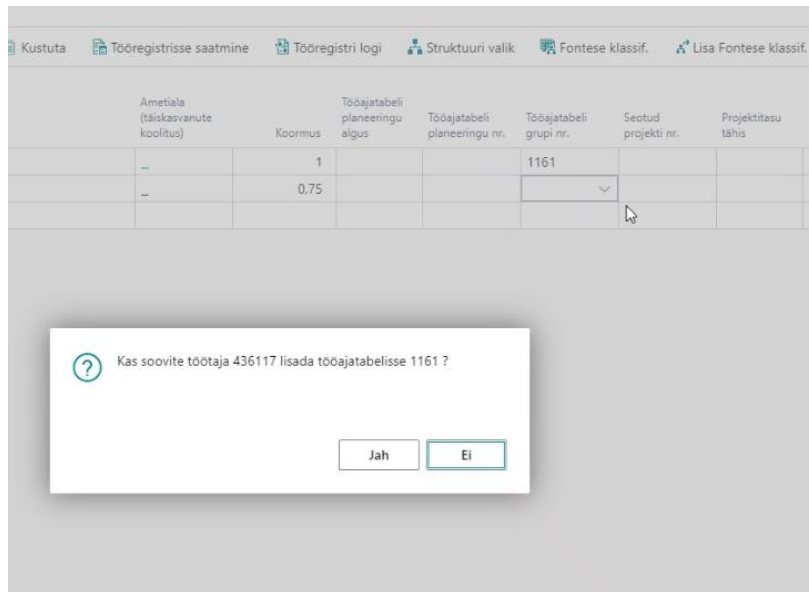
Kustuta | Tööregistrisse saatmine | Tööregistri logi | Struktuuri valik | Fontese klassif. | Lisa Fontese klassif.

| Ametiala (täiskasvanute koolitus) | Koormus | Tööajatabeli planeeringu algus | Tööajatabeli planeeringu nr. | Tööajatabeli grupi nr. | Seotud projekti nr. | Projektitasu tähis |
|---|---|---|---|---|---|---|
| _ | 1 | | | 1161 | | |
| _ | 0.75 | | | | | |
| | | | | | | |

Kas soovite töötaja 436117 lisada tööajatabelisse 1161 ?

Jah

Ei